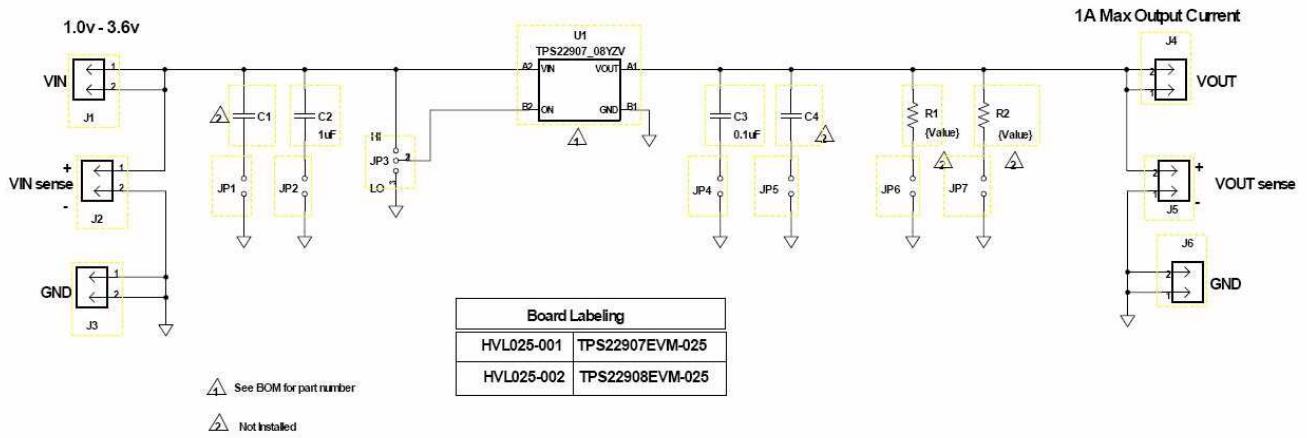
1.0v - 3.6v

1A Max Output Current

VIN
1
2
J1

+
VIN sense
-
1
2
J2

GND
1
2
J3

2
C1
JP1

C2
1uF
JP2

HI
JP3
1
2
3
LO

U1
TPS22907_08YZV
A2 VIN
VOUT A1
B2 ON
GND B1
1

C3
0.1uF
JP4

C4
2
JP5

R1
{Value}
2
JP6

R2
{Value}
2
JP7

J4
2
1
VOUT

+
2
1
VOUT sense
-
J5

J6
2
1
GND

| Board Labeling | |
|---|---|
| HVL025-001 | TPS22907EVM-025 |
| HVL025-002 | TPS22908EVM-025 |

1 See BOM for part number

2 Not Installed